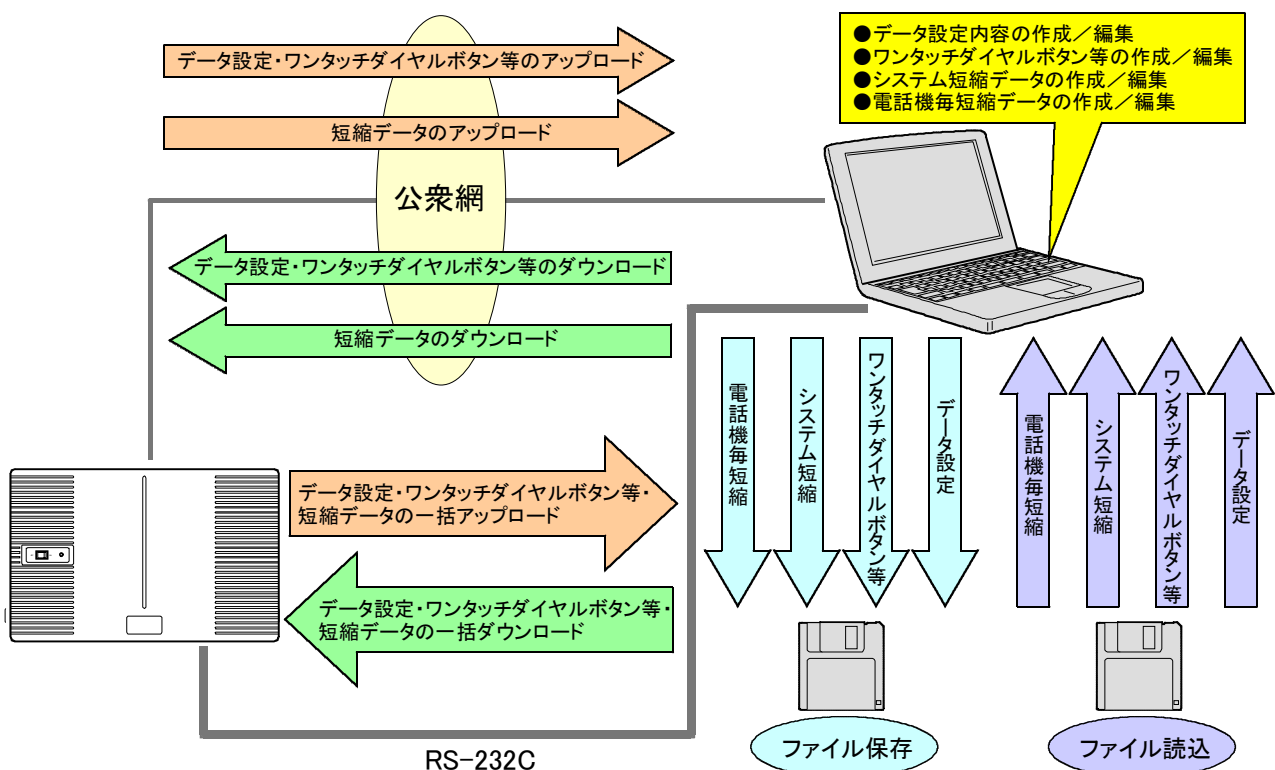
データ設定・ワンタッチダイヤルボタン等のアップロード

短縮データのアップロード

公衆網

データ設定・ワンタッチダイヤルボタン等のダウンロード

短縮データのダウンロード

●データ設定内容の作成／編集
●ワンタッチダイヤルボタン等の作成／編集
●システム短縮データの作成／編集
●電話機毎短縮データの作成／編集

データ設定・ワンタッチダイヤルボタン等・短縮データの一括アップロード

データ設定・ワンタッチダイヤルボタン等・短縮データの一括ダウンロード

電話機毎短縮

システム短縮

ワンタッチダイヤルボタン等

データ設定

電話機毎短縮

システム短縮

ワンタッチダイヤルボタン等

データ設定

ファイル保存

ファイル読込

RS-232C